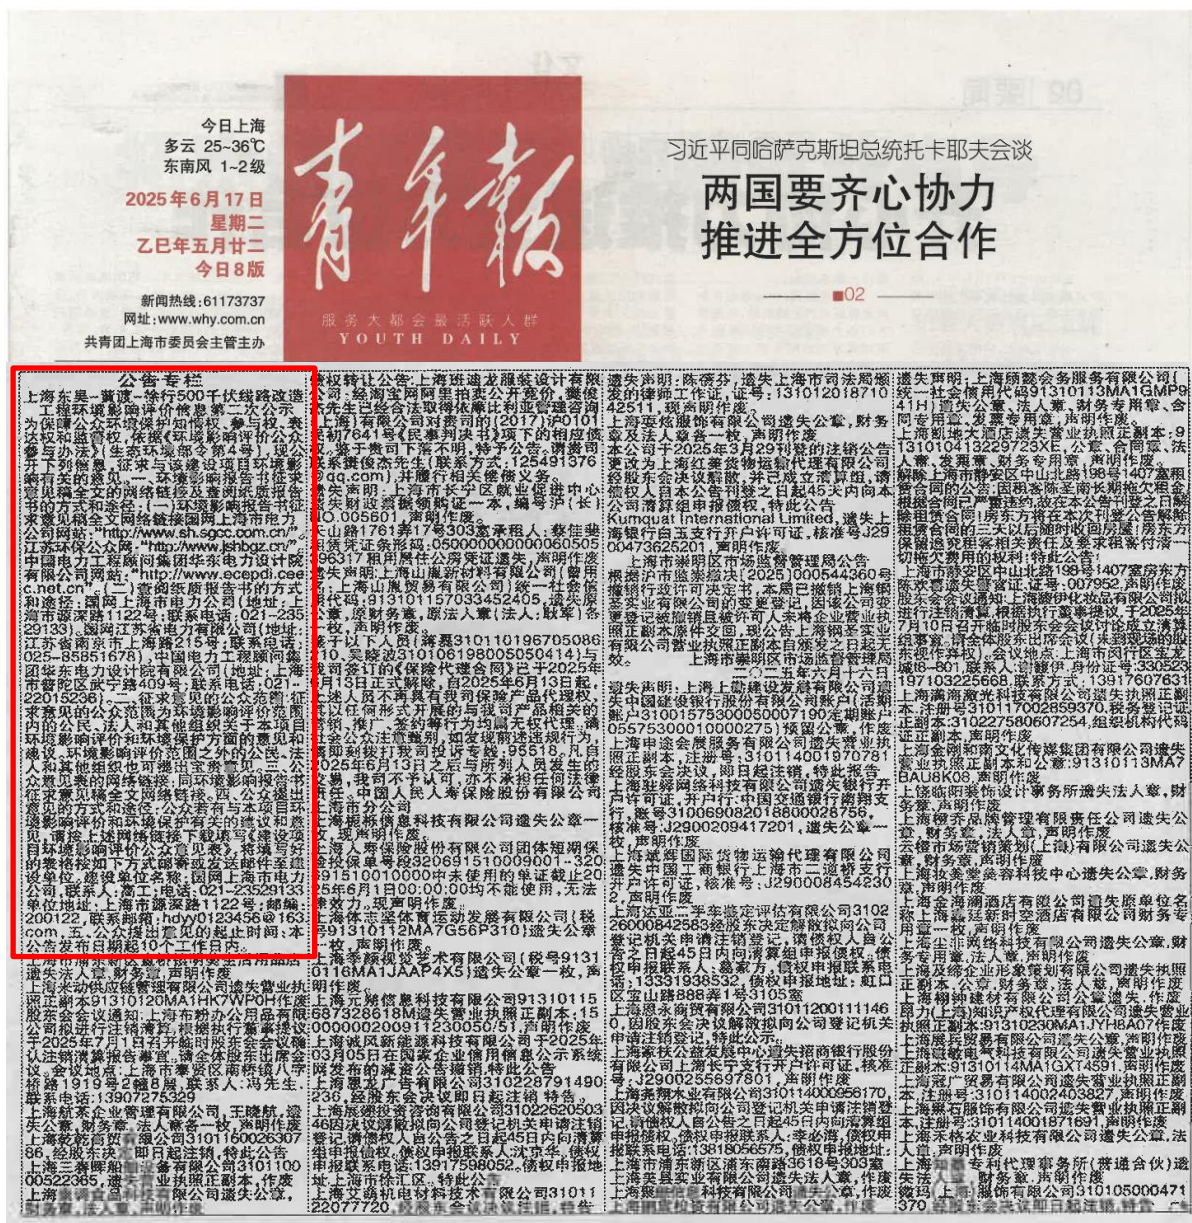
今日上海
多云 25~36℃
东南风 1~2级
2025年6月17日
星期二
乙巳年五月廿二
今日8版

新闻热线:61173737
网址:www.why.com.cn
共青团上海市委员会主管主办

青年报
服务大都会 最活跃人群
YOUTH DAILY

习近平同哈萨克斯坦总统托卡耶夫会谈
两国要齐心协力
推进全方位合作
02

公告专栏

上海东吴—冀渡—徐行500千伏线路改造工程环境影响评价信息第二次公示

为保障公众环境保护知情权、参与权、表达权和监督权,依据《环境影响评价公众参与办法》(生态环境部令第4号),现公开下列信息,征求与该建设项目环境影响有关的意见。一、环境影响报告书征求意见稿全文的网络链接及查阅纸质报告书的方式和途径:(一)环境影响报告书征求意见稿全文网络链接国网上海市电力公司网站:"http://www.sh.sgcc.com.cn/",江苏环保公众网:"http://www.jshbgz.cn/",中国电力工程顾问集团华东电力设计院有限公司网站:"http://www.ecepdi.com.cn/"。(二)查阅纸质报告书的方式和途径:国网上海市电力公司(地址:上海市源深路1122号;联系电话:021-23529133),国网江苏省电力有限公司(地址:江苏省南京市上海路215号;联系电话:025-85851678),中国电力工程顾问集团华东电力设计院有限公司(地址:上海市黄浦区武宁路409号;联系电话:021-22015236)。二、征求意见的公众范围:征求意见的公众范围为环境影响评价范围内的公民、法人和其他组织关于本项目环境影响评价和环境保护方面的意见和建议,环境影响评价范围之外的公民、法人和其他组织也可提出宝贵意见。三、公众意见表的网络链接:同环境影响报告书征求意见稿全文网络链接。四、公众提出意见的方式和途径:公众若有与本项目环境影响评价和环境保护有关的建议和意见,请按上述网络链接下载填写《建设项目环境影响评价公众意见表》,将填写好的表格按如下方式邮寄或发送邮件至建设单位,建设单位名称:国网上海市电力公司,联系人:高工;电话:021-23529133,单位地址:上海市源深路1122号;邮编:200122,联系邮箱:hdyy0123456@163.com。五、公众提出意见的起止时间:本公告发布日期起10个工作日内。

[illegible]